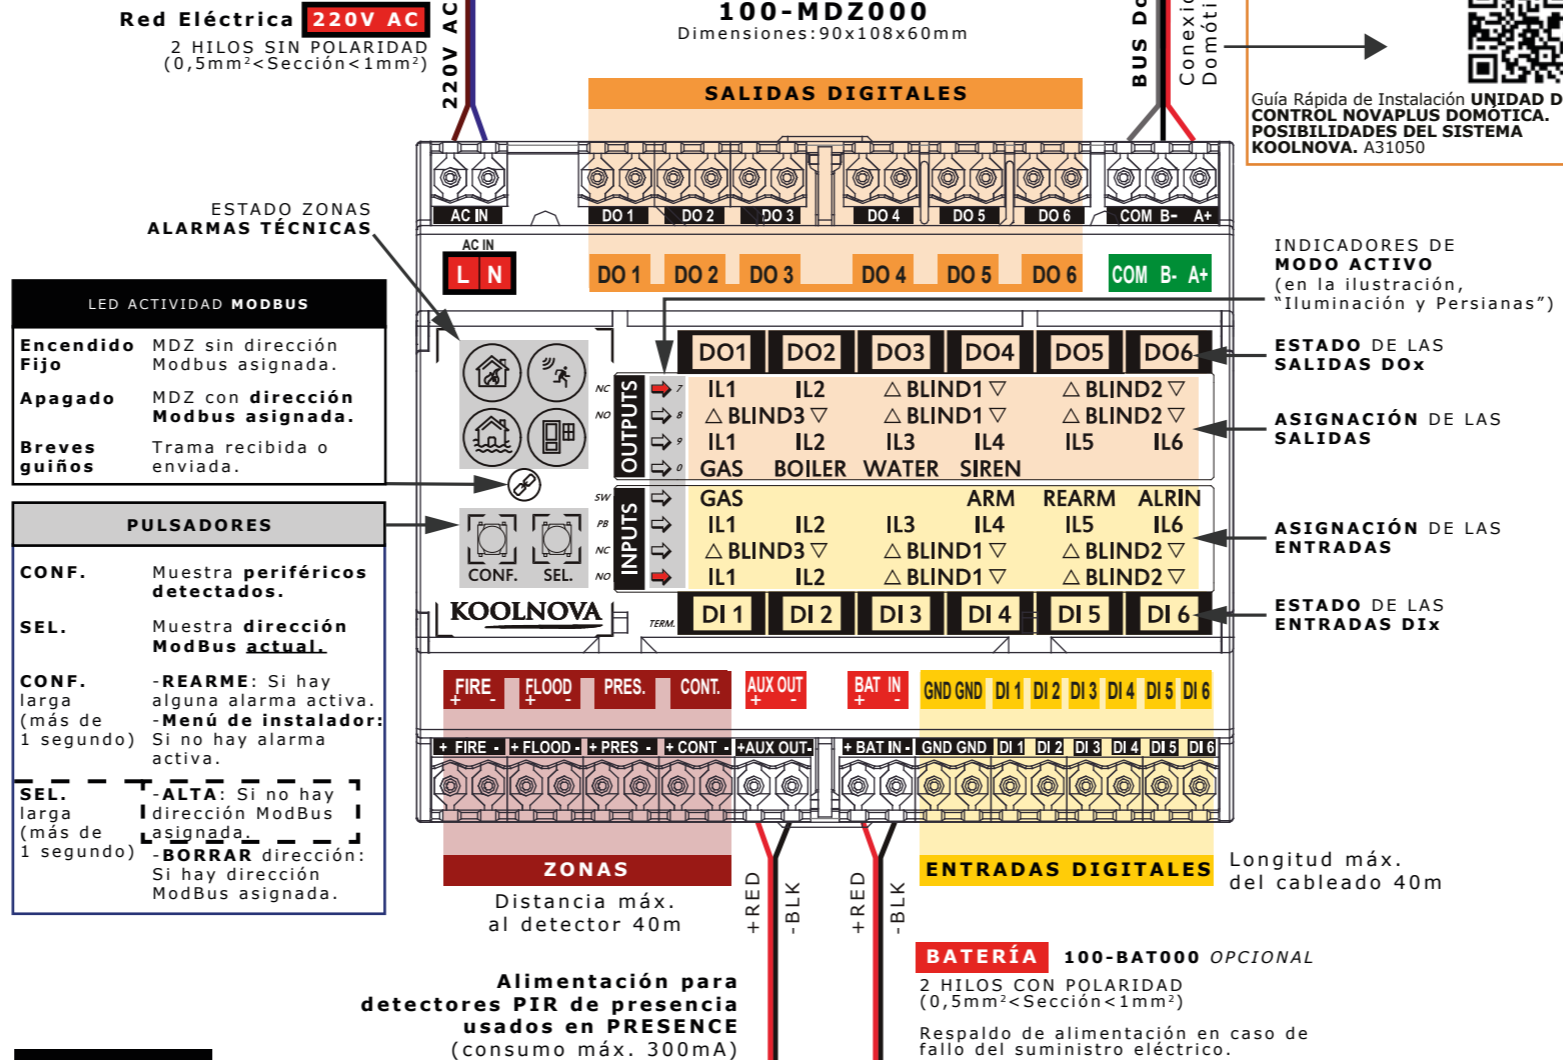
Red Eléctrica 220V AC
2 HILOS SIN POLARIDAD
(0,5mm²<Sección<1mm²)

220V AC

100-MDZ000
Dimensiones:90x108x60mm

BUS D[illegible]
Conexió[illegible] Domóti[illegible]

Guía Rápida de Instalación UNIDAD D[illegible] CONTROL NOVAPLUS DOMÓTICA. POSIBILIDADES DEL SISTEMA KOOLNOVA. A31050

SALIDAS DIGITALES

AC IN DO 1 DO 2 DO 3 DO 4 DO 5 DO 6 COM B- A+

ESTADO ZONAS
ALARMAS TÉCNICAS

AC IN
L N

DO 1 DO 2 DO 3 DO 4 DO 5 DO 6 COM B- A+

INDICADORES DE
MODO ACTIVO
(en la ilustración, “Iluminación y Persianas”)

LED ACTIVIDAD MODBUS

| | |
|---|---|
| Encendido Fijo | MDZ sin dirección Modbus asignada. |
| Apagado | MDZ con dirección Modbus asignada. |
| Breves guiños | Trama recibida o enviada. |

DO1 DO2 DO3 DO4 DO5 DO6

ESTADO DE LAS
SALIDAS DOx

OUTPUTS
NC NO
IL1 IL2 △BLIND1▽ △BLIND2▽
△BLIND3▽ △BLIND1▽ △BLIND2▽
IL1 IL2 IL3 IL4 IL5 IL6
GAS BOILER WATER SIREN

ASIGNACIÓN DE LAS
SALIDAS

PULSADORES

INPUTS
SW PB NC NO
GAS ARM REARM ALRIN
IL1 IL2 IL3 IL4 IL5 IL6
△BLIND3▽ △BLIND1▽ △BLIND2▽
IL1 IL2 △BLIND1▽ △BLIND2▽

ASIGNACIÓN DE LAS
ENTRADAS

CONF. SEL.

| | |
|---|---|
| CONF. | Muestra periféricos detectados. |
| SEL. | Muestra dirección ModBus actual. |
| CONF. larga (más de 1 segundo) | -REARME: Si hay alguna alarma activa. -Menú de instalador: Si no hay alarma activa. |
| SEL. larga (más de 1 segundo) | -ALTA: Si no hay dirección ModBus asignada. -BORRAR dirección: Si hay dirección ModBus asignada. |

KOOLNOVA
TERM.
DI 1 DI 2 DI 3 DI 4 DI 5 DI 6

ESTADO DE LAS
ENTRADAS DIx

FIRE + - FLOOD + - PRES. CONT. AUX OUT + - BAT IN + - GND GND DI 1 DI 2 DI 3 DI 4 DI 5 DI 6

+ FIRE - + FLOOD - + PRES - + CONT - +AUX OUT- + BAT IN - GND GND DI 1 DI 2 DI 3 DI 4 DI 5 DI 6

ZONAS
Distancia máx.
al detector 40m

+RED -BLK +RED -BLK

ENTRADAS DIGITALES
Longitud máx.
del cableado 40m

BATERÍA 100-BAT000 OPCIONAL
2 HILOS CON POLARIDAD
(0,5mm²<Sección<1mm²)

Respaldo de alimentación en caso de fallo del suministro eléctrico.

Alimentación para detectores PIR de presencia usados en PRESENCE
(consumo máx. 300mA)